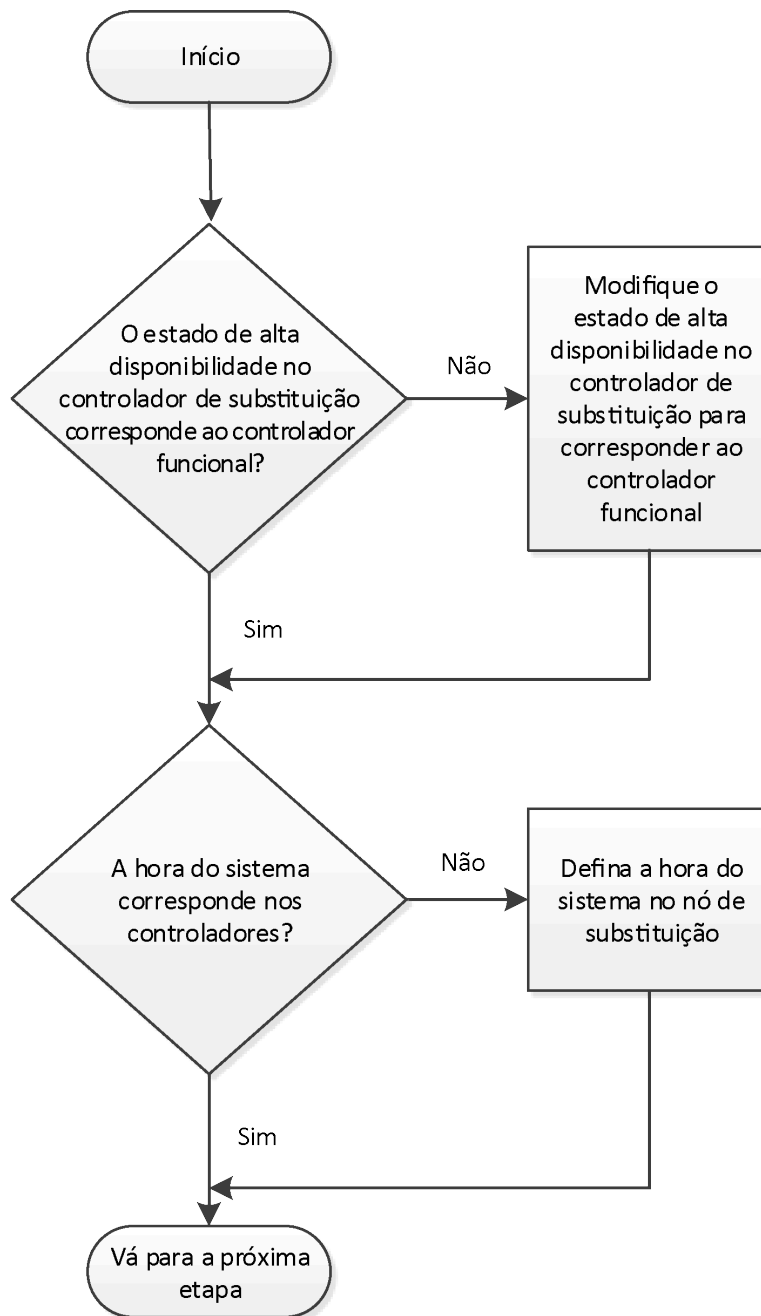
Início

O estado de alta disponibilidade no controlador de substituição corresponde ao controlador funcional?

Não

Modifique o estado de alta disponibilidade no controlador de substituição para corresponder ao controlador funcional

Sim

A hora do sistema corresponde nos controladores?

Não

Defina a hora do sistema no nó de substituição

Sim

Vá para a próxima etapa